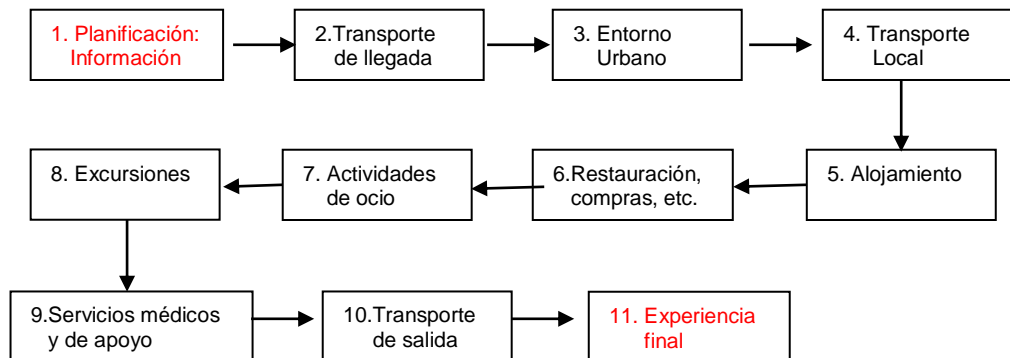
1. Planificación: Información

2.Transporte de llegada

3. Entorno Urbano

4. Transporte Local

5. Alojamiento

6.Restauración, compras, etc.

7. Actividades de ocio

8. Excursiones

9.Servicios médicos y de apoyo

10.Transporte de salida

11. Experiencia final